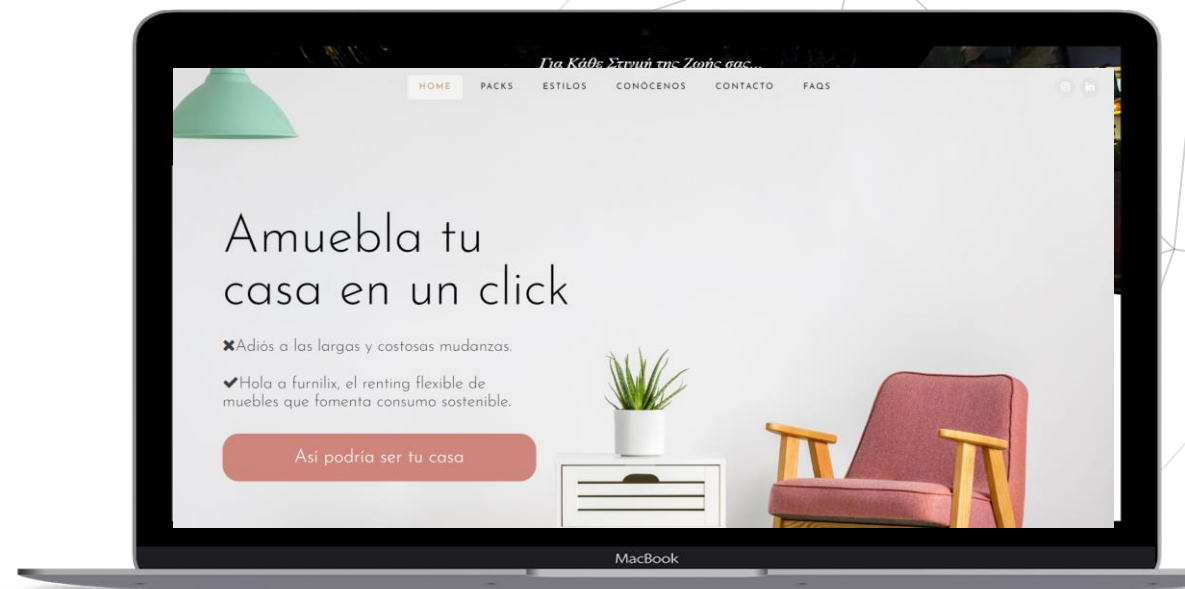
Για Κάθε Στιγμή της Ζωής σας...

HOME PACKS ESTILOS CONÓCENOS CONTACTO FAQS

Amuebla tu casa en un click

✖Adiós a las largas y costosas mudanzas.

✔Hola a furnilix, el renting flexible de muebles que fomenta consumo sostenible.

Así podría ser tu casa

MacBook